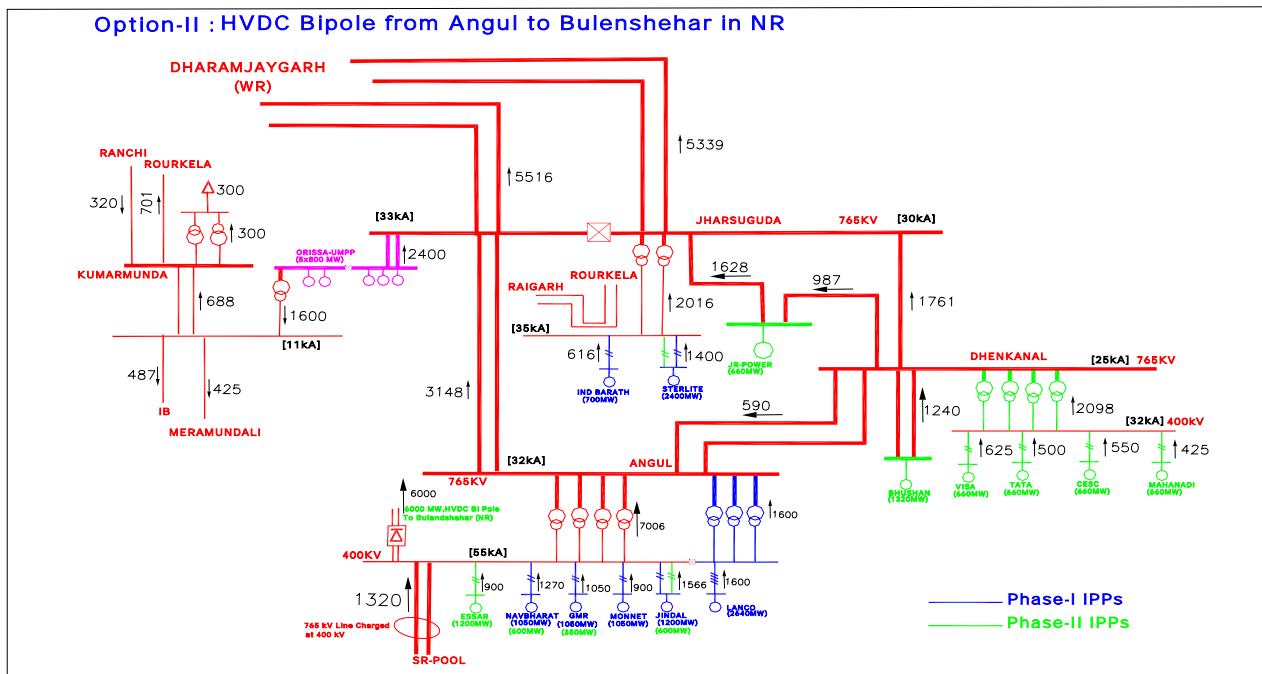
Option-II : HVDC Bipole from Angul to Bulenshehar in NR

DHARAMJAYGARH
(WR)

5339
5516

RANCHI
ROURKELA
320
701
300
300

[33kA]
JHARSUGUDA
765KV
[30kA]

ORISSA-UMPP
(5x800 MW)
2400

KUMARMUNDA

1628
987

RAIGARH
ROURKELA

688
2016
1761

1600
[11kA]
[35kA]

616
1400

JR POWER
(660MW)

DHENKANAL
[25kA]
765KV

487
425

IND BARATH
(700MW)
STERLITE
(2400MW)

IB
MERAMUNDALI

3148

590
1240
2098
[32kA]
400kV

625
500
550
425

765KV
[32kA]
ANGUL

BHUSHAN
(1320MW)
VISA
(660MW)
TATA
(660MW)
CESC
(660MW)
MAHANADI
(660MW)

6000
6000 MW, HVDC Bi Pole
To Bulendshehar (NR)

7006
1600

400KV
[55kA]

900
1270
1050
900
1566
1600

1320

ESSAR
(1200MW)
NAVBHARAT
(1050MW)
(600MW)
GMR
(1050MW)
(350MW)
MONNET
(1050MW)
JINDAL
(1200MW)
(600MW)
LANCO
(2640MW)

765 kV Line Charged at 400 kV

SR-POOL

Phase-I IPPs
Phase-II IPPs